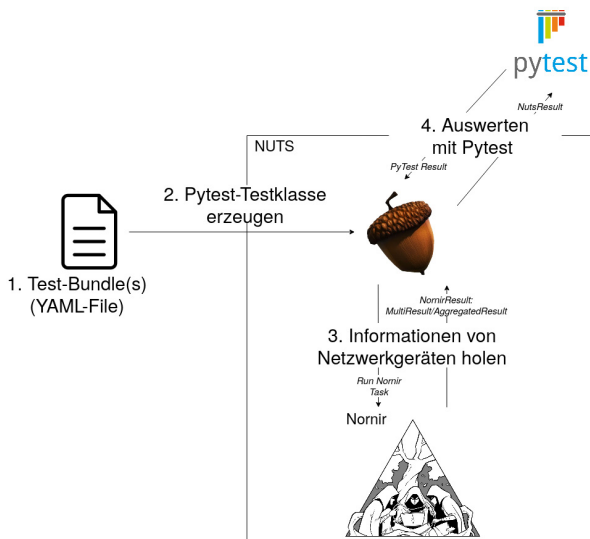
pytest

NutsResult

NUTS

4. Auswerten mit Pytest

PyTest Result

2. Pytest-Testklasse erzeugen

1. Test-Bundle(s) (YAML-File)

NornirResult: MultiResult/AggregatedResult

3. Informationen von Netzwerkgeräten holen

Run Nornir Task

Nornir